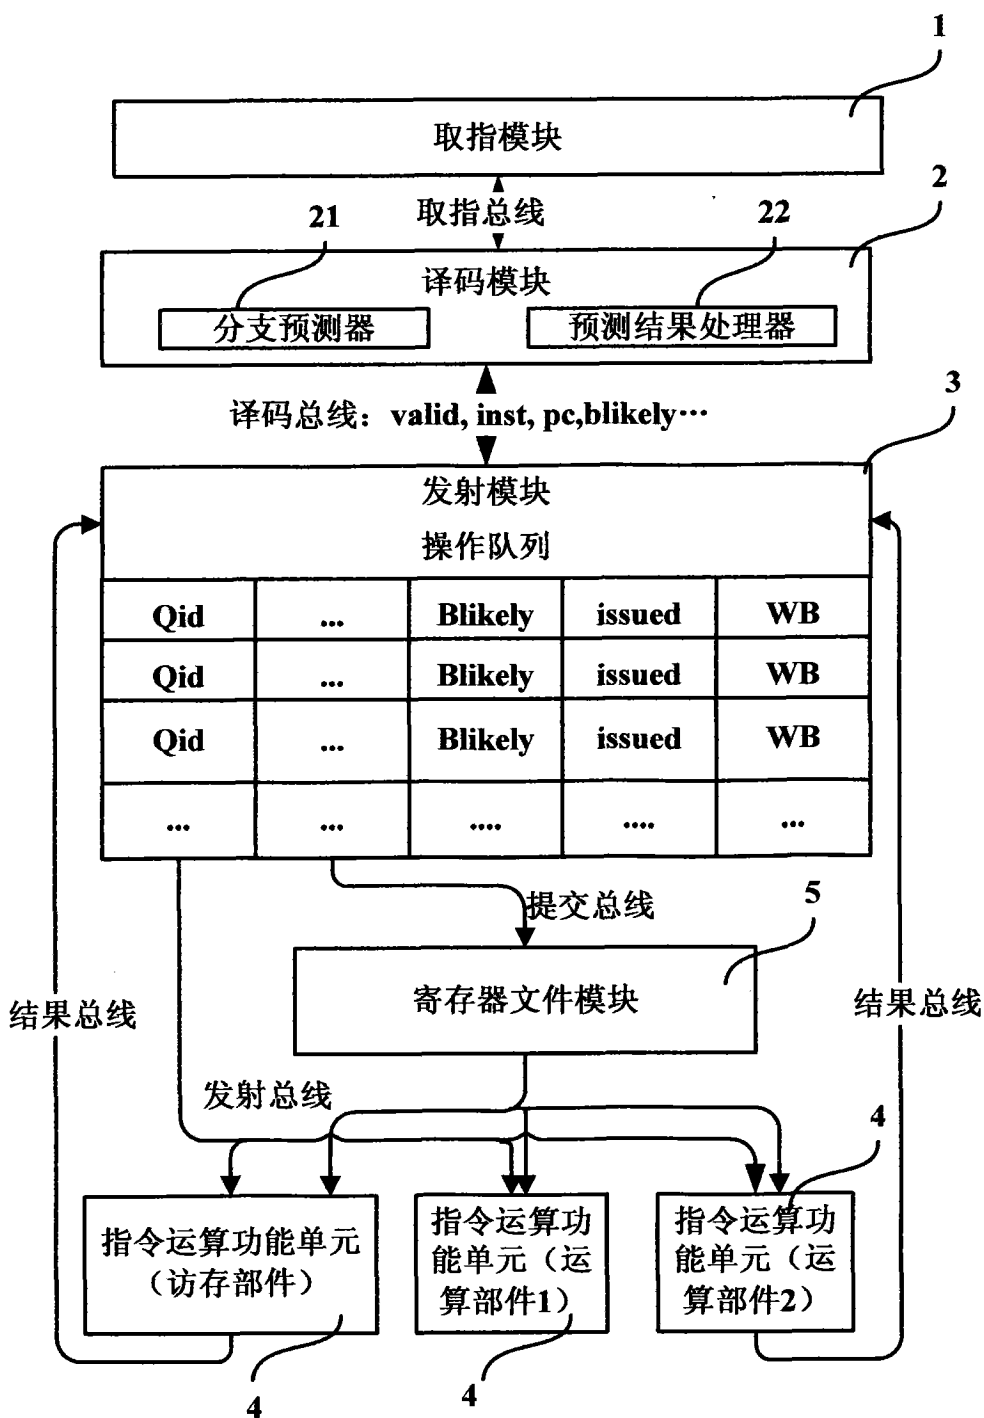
1

取指模块

取指总线

2

21

22

译码模块

分支预测器

预测结果处理器

译码总线：valid, inst, pc,blikely…

3

发射模块

操作队列

| Qid | ... | Blikely | issued | WB |
|---|---|---|---|---|
| Qid | ... | Blikely | issued | WB |
| Qid | ... | Blikely | issued | WB |
| ... | ... | .... | .... | ... |

提交总线

5

寄存器文件模块

结果总线

结果总线

发射总线

4

指令运算功能单元（访存部件）

指令运算功能单元（运算部件1）

指令运算功能单元（运算部件2）

4

4